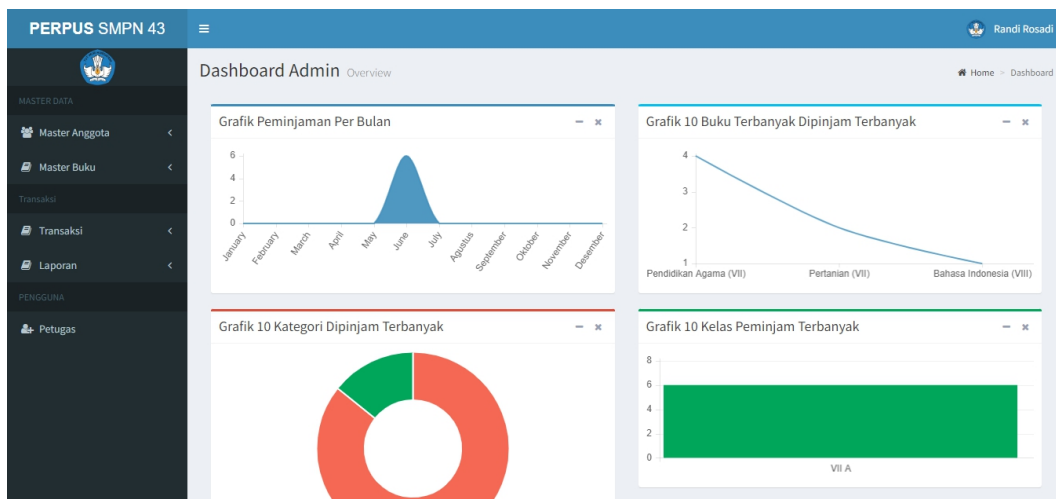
PERPUS SMPN 43

≡

Randi Rosadi

MASTER DATA

Master Anggota

Master Buku

Transaksi

Transaksi

Laporan

PENGGUNA

Petugas

Dashboard Admin Overview

Home > Dashboard

Grafik Peminjaman Per Bulan

6
4
2
0

January February March April May June July Agustus September Oktober November Desember

Grafik 10 Buku Terbanyak Dipinjam Terbanyak

4
3
2
1

Pendidikan Agama (VII) Pertanian (VII) Bahasa Indonesia (VIII)

Grafik 10 Kategori Dipinjam Terbanyak

Grafik 10 Kelas Peminjam Terbanyak

8
6
4
2
0

VII A